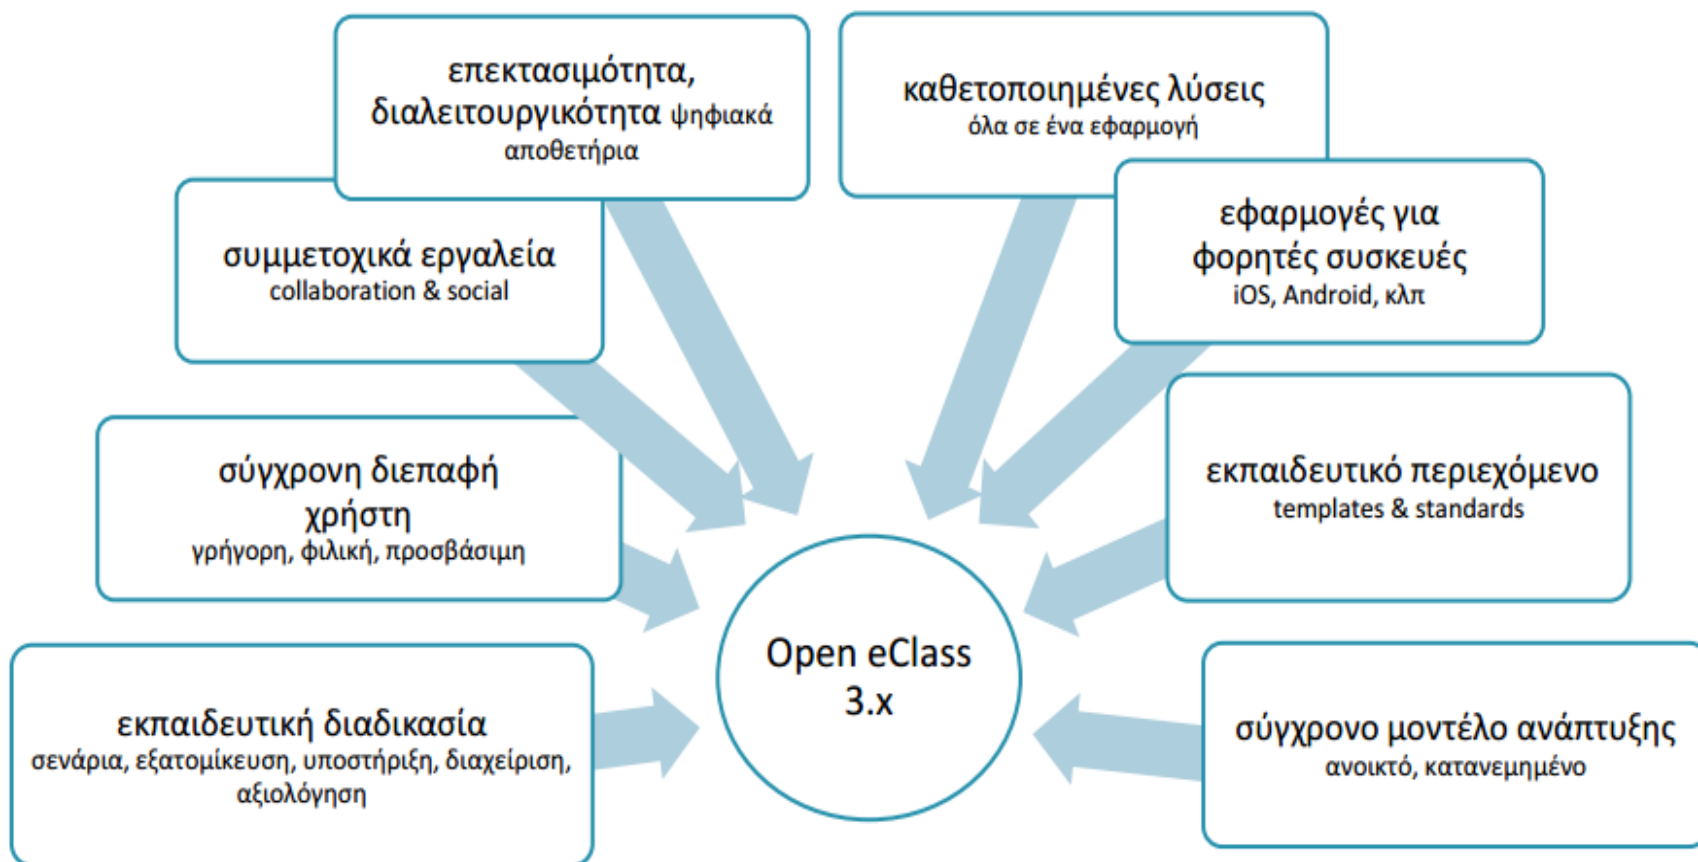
επεκτασιμότητα, διαλειτουργικότητα ψηφιακά αποθετήρια

καθετοποιημένες λύσεις
όλα σε ένα εφαρμογή

συμμετοχικά εργαλεία
collaboration & social

εφαρμογές για φορητές συσκευές
iOS, Android, κλπ

σύγχρονη διεπαφή χρήστη
γρήγορη, φιλική, προσβάσιμη

εκπαιδευτικό περιεχόμενο
templates & standards

Open eClass 3.x

εκπαιδευτική διαδικασία
σενάρια, εξατομίκευση, υποστήριξη, διαχείριση, αξιολόγηση

σύγχρονο μοντέλο ανάπτυξης
ανοικτό, κατανεμημένο